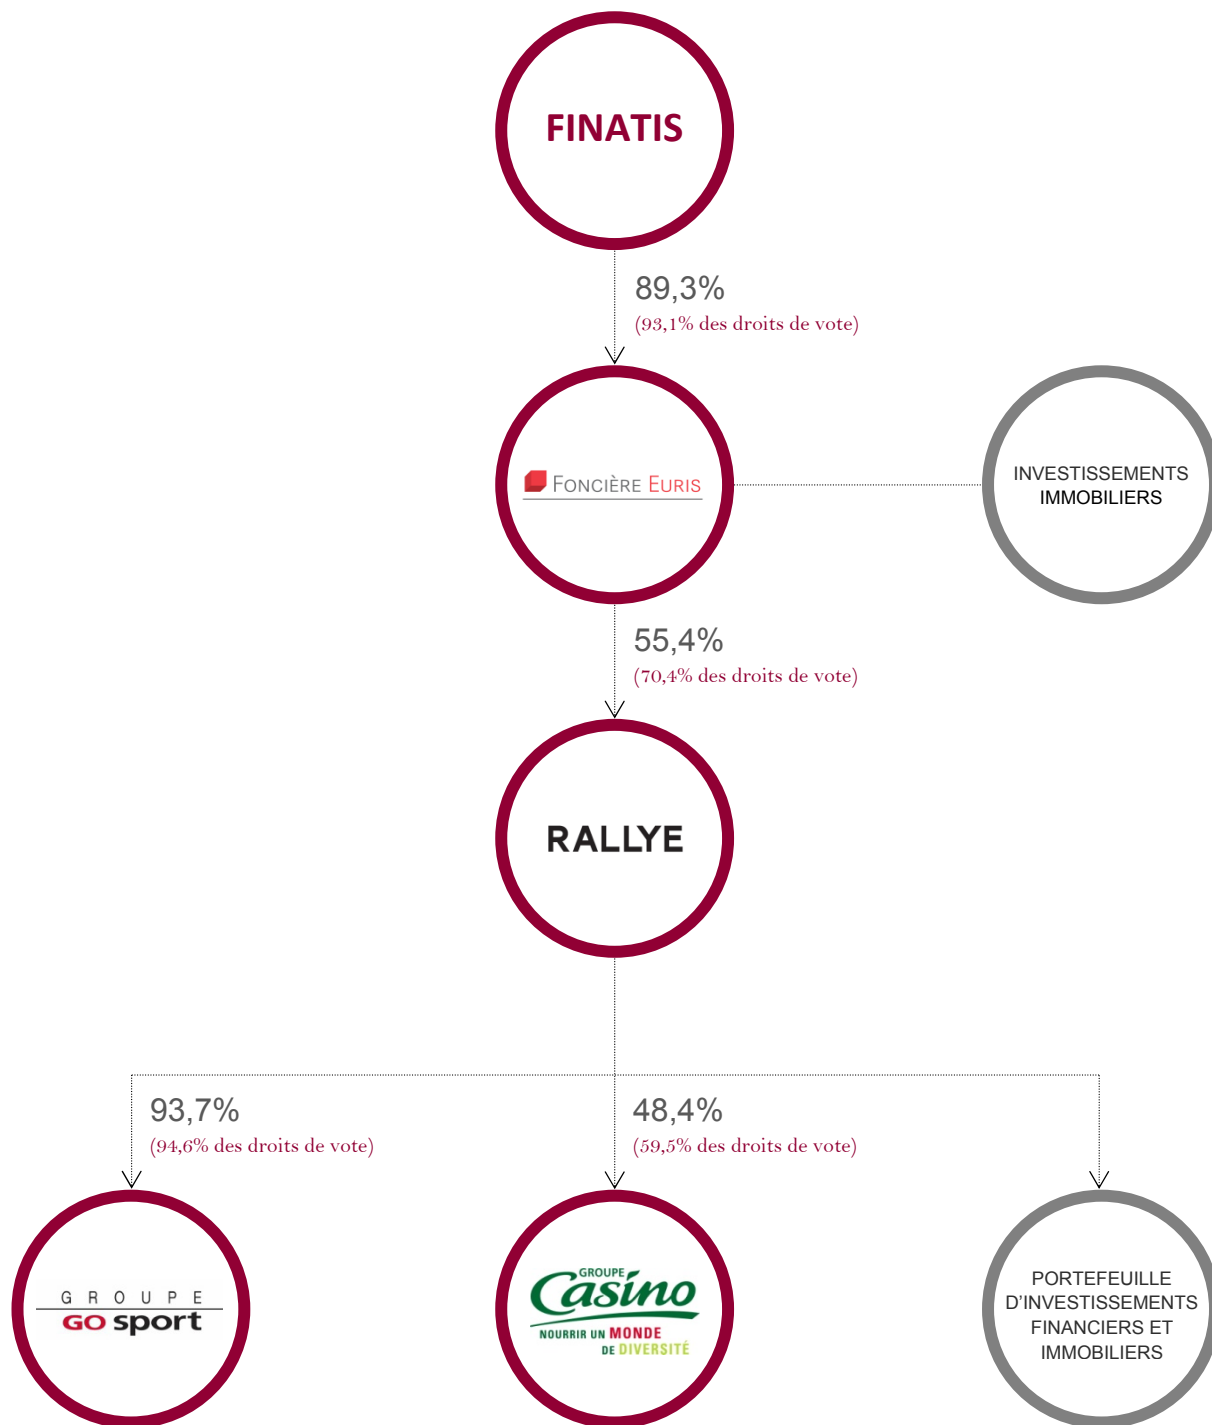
FINATIS

89,3%
(93,1% des droits de vote)

FONCIÈRE EURIS

INVESTISSEMENTS IMMOBILIERS

55,4%
(70,4% des droits de vote)

RALLYE

93,7%
(94,6% des droits de vote)

48,4%
(59,5% des droits de vote)

GROUPE GO sport

GROUPE Casino NOURRIR UN MONDE DE DIVERSITÉ

PORTEFEUILLE D'INVESTISSEMENTS FINANCIERS ET IMMOBILIERS